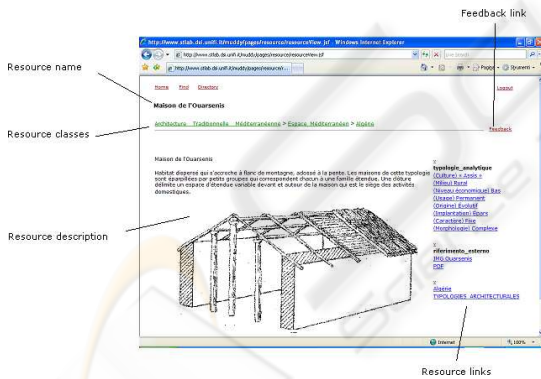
Feedback link

http://www.sitab.dsi.unifi.it/muddy/pages/resource/view.jsf - Windows Internet Explorer

http://www.sitab.dsi.unifi.it/muddy/pages/resource/view.jsf

http://www.sitab.dsi.unifi.it/muddy/pages/resource/v...

Pagina · Strumenti ·

Resource name

Home Find Directory

Logout

Maison de l'Ouarsenis

Resource classes

Architecture Traditionnelle Méditerranéenne > Espace Méditerranéen > Algérie

Feedback

Maison de l'Ouarsenis

Habitat dispersé qui s'accroche à flanc de montagne, adossé à la pente. Les maisons de cette typologie sont éparpillées par petits groupes qui correspondent chacun à une famille étendue. Une clôture délimite un espace d'étendue variable devant et autour de la maison qui est le siège des activités domestiques.

Resource description

typologie_analytique
(Culture) « Arch »
(Milieu) Rural
(Niveau économique) Bas
(Usage) Permanent
(Origine) Evolutif
(Implantation) Epars
(Caractère) Fixe
(Morphologie) Complexe

riferimento_esterno
IRG Ouarsenis
PDF

Algérie
TYPOLOGIES ARCHITECTURALES

Internet

100%

Resource links